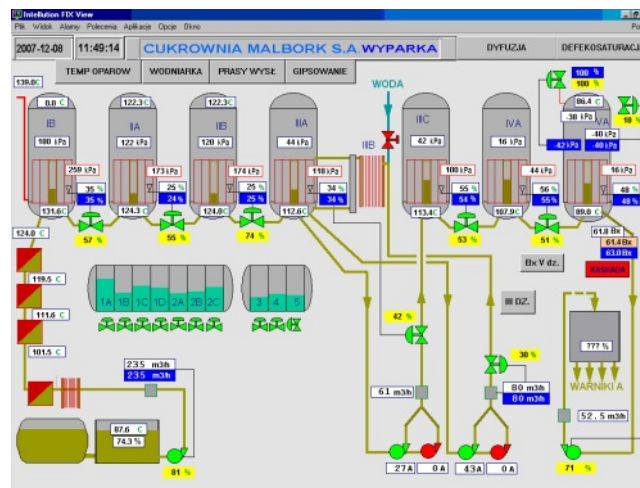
Intellution FIX View
Plik Widok Alarmy Polecenia Aplikacje Opcje Okno
2007-12-08 11:49:14 CUKROWNIA MALBORK S.A WYPARKA DYFUZJA DEFEKOSATURACJA
TEMP OPARÓW WODNIARKA PRASY WYSŁ. GIPSOWANIE
WODA
139.0C
0.0 C
IB
100 kPa
259 kPa
35 %
35 %
131.6C
57 %
122.3C
IIA
122 kPa
173 kPa
25 %
24 %
124.3 C
55 %
122.3C
IIB
120 kPa
174 kPa
25 %
25 %
124.0C
74 %
IIIA
44 kPa
110 kPa
34 %
34 %
112.6C
IIIB
IIIC
42 kPa
100 kPa
55 %
54 %
113.4C
53 %
IVA
16 kPa
44 kPa
56 %
55%
107.9C
51 %
VA
100 %
100 %
86.4 C
-38 kPa
-42 kPa
-40 kPa
-40 kPa
-40 kPa
16 kPa
49 %
48 %
89.0 C
61.8 Bx
61.4 Bx
63.0 Bx
KASKADA
Bx V dz.
III DZ.
124.0 C
119.5 C
111.6 C
101.5 C
1A 1B 1C 1D 2A 2B 2C
3 4 5
42 %
38 %
235 m3h
235 m3h
61 m3h
80 m3h
80 m3h
87.6 C
74.3 %
81 %
27 A
0 A
43 A
0 A
71 %
??? %
WARNIKI A
52. 5 m3h